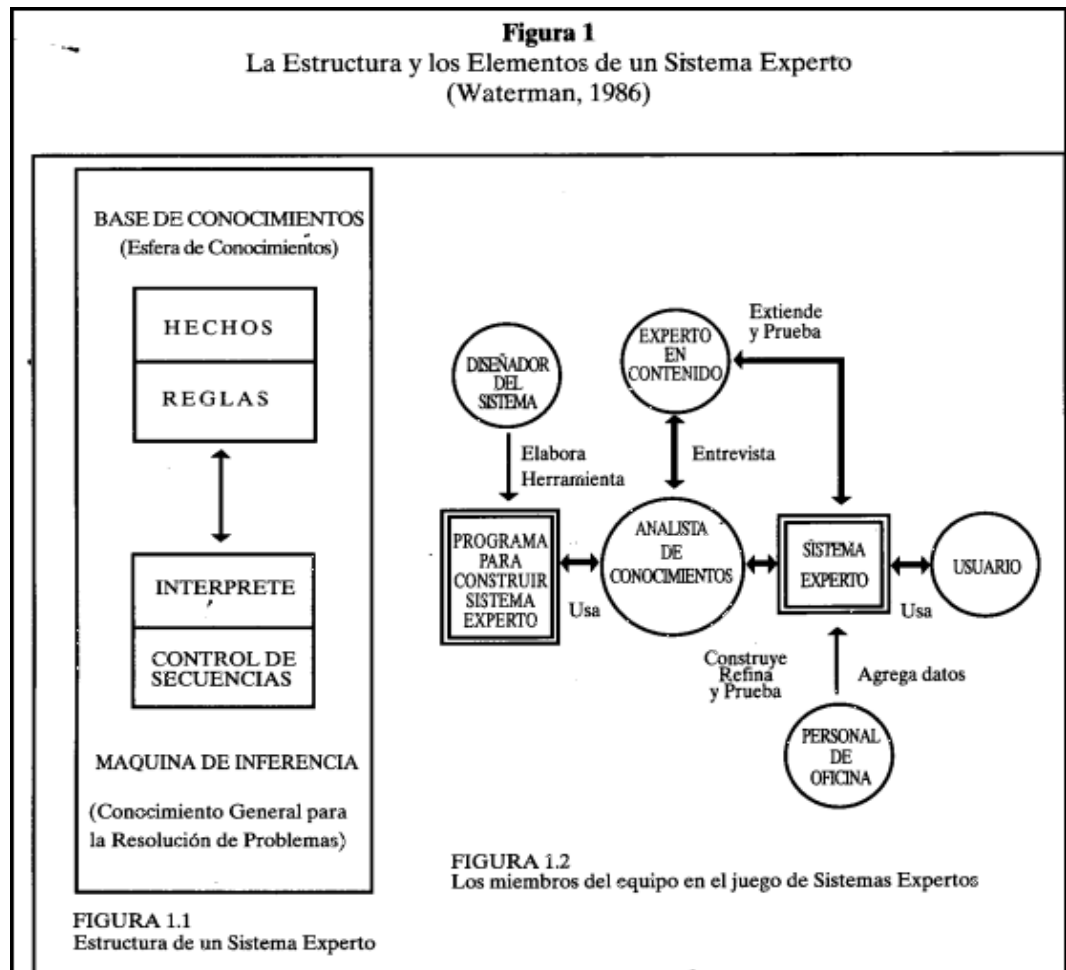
Figura 1
La Estructura y los Elementos de un Sistema Experto
(Waterman, 1986)

BASE DE CONOCIMIENTOS
(Esfera de Conocimientos)

HECHOS

REGLAS

INTERPRETE

CONTROL DE SECUENCIAS

MAQUINA DE INFERENCIA

(Conocimiento General para la Resolución de Problemas)

FIGURA 1.1
Estructura de un Sistema Experto

DISEÑADOR DEL SISTEMA

EXPERTO EN CONTENIDO

Extiende y Prueba

Elabora Herramienta

Entrevista

PROGRAMA PARA CONSTRUIR SISTEMA EXPERTO

Usa

ANALISTA DE CONOCIMIENTOS

SISTEMA EXPERTO

USUARIO

Usa

Construye Refina y Prueba

Agrega datos

PERSONAL DE OFICINA

FIGURA 1.2
Los miembros del equipo en el juego de Sistemas Expertos